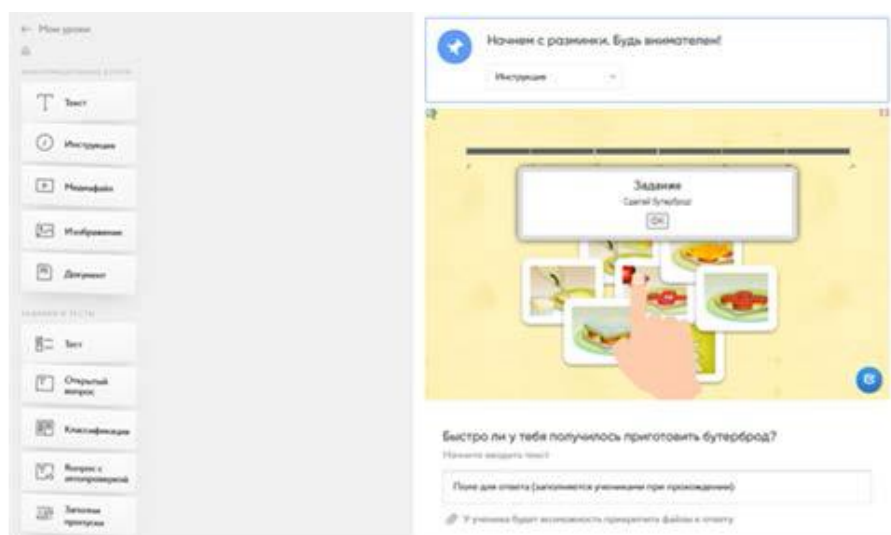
← Мои уроки

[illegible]

Текст

Инструкция

Медиафайл

Изображение

Документ

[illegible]

Тест

Открытый вопрос

Классификация

Вопрос с автопроверкой

Заполни пропуски

Начнем с разминки. Будь внимателен!

Инструкция

Задание

Сделай бутерброд

OK

Быстро ли у тебя получилось приготовить бутерброд?

Начните вводить текст

Поле для ответа (заполняется учениками при прохождении)

У ученика будет возможность прикрепить файлы к ответу